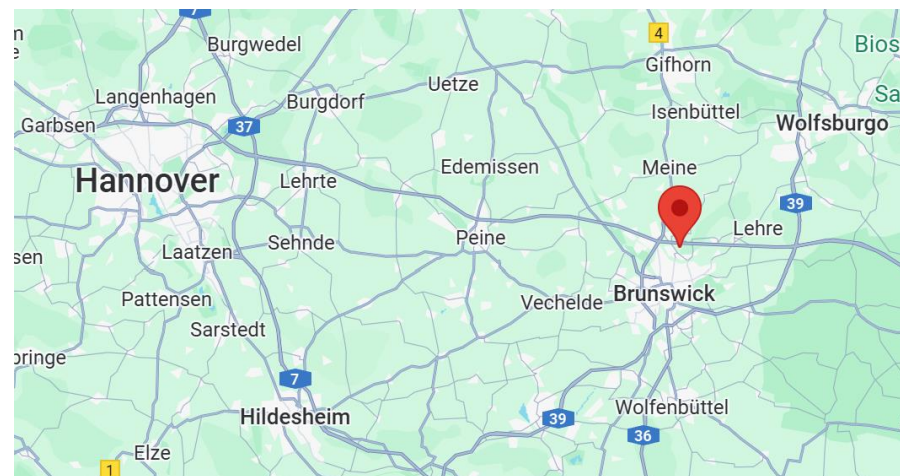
7
n
Burgwedel
4
Bios
Gifhorn
Sa
Langenhagen
Uetze
Burgdorf
Isenbüttel
Garbsen
37
Wolfsburgo
Edemissen
Meine
Hannover
Lehrte
39
Lehre
Peine
sen
Laatzen
Sehnde
Brunswick
Pattensen
Vechelde
Sarstedt
ringe
7
Hildesheim
39
Wolfenbüttel
36
Elze
1